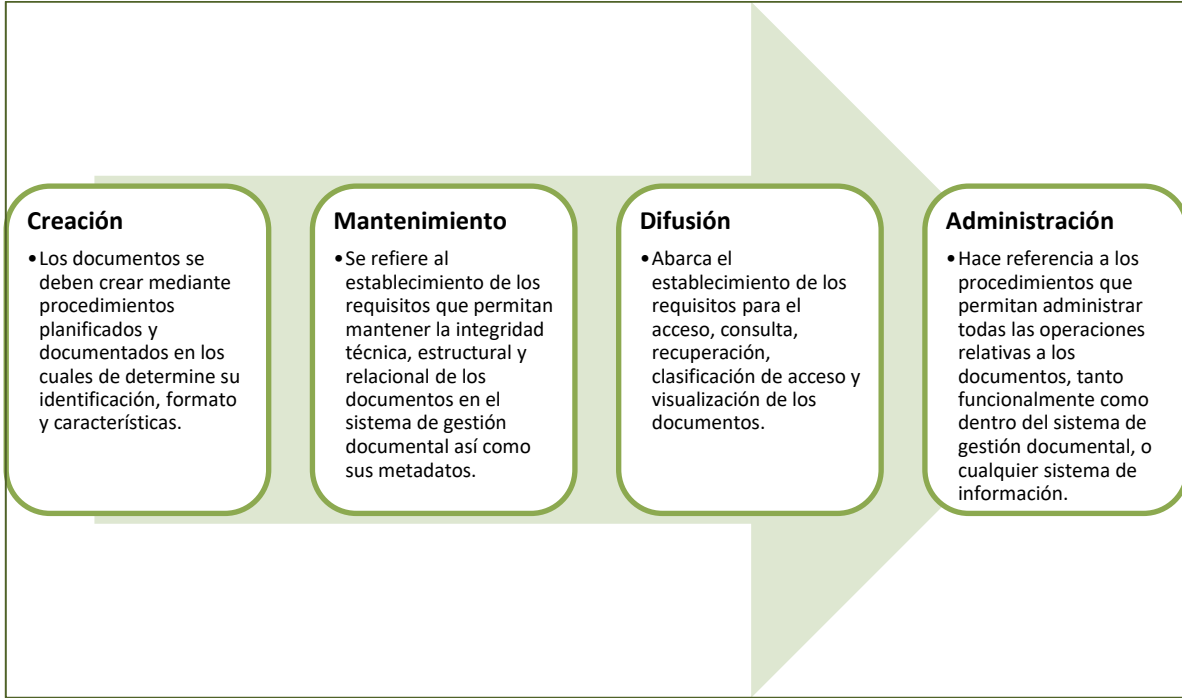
Creación

• Los documentos se deben crear mediante procedimientos planificados y documentados en los cuales de determine su identificación, formato y características.

Mantenimiento

• Se refiere al establecimiento de los requisitos que permitan mantener la integridad técnica, estructural y relacional de los documentos en el sistema de gestión documental así como sus metadatos.

Difusión

• Abarca el establecimiento de los requisitos para el acceso, consulta, recuperación, clasificación de acceso y visualización de los documentos.

Administración

• Hace referencia a los procedimientos que permitan administrar todas las operaciones relativas a los documentos, tanto funcionalmente como dentro del sistema de gestión documental, o cualquier sistema de información.